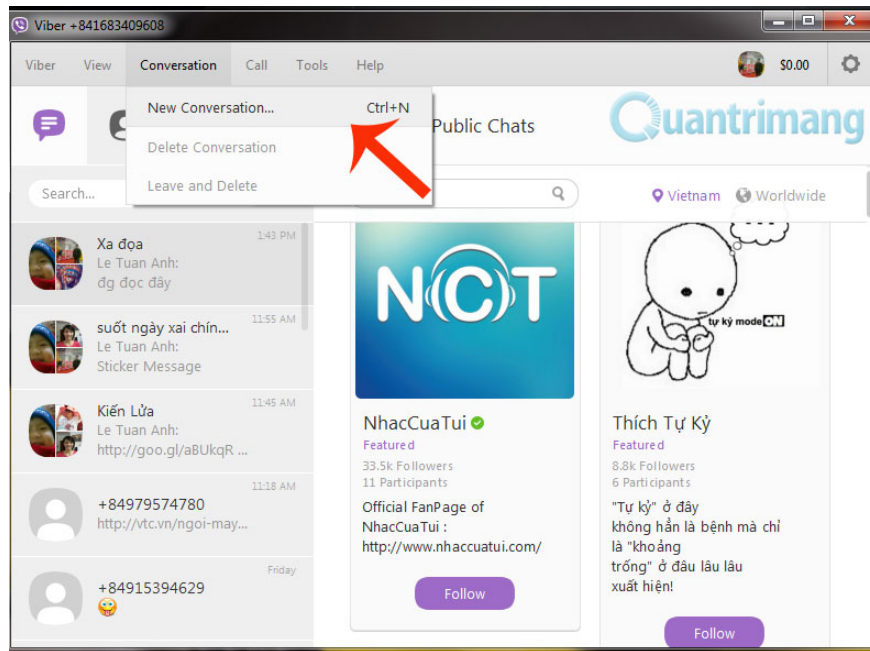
Viber +841683409608

Viber View Conversation Call Tools Help

$0.00

New Conversation... Ctrl+N

Delete Conversation

Leave and Delete

Public Chats

Quantrimang

Search...

Vietnam Worldwide

Xa đọa 1:43 PM
Le Tuan Anh:
đg đọc đây

suốt ngày xai chín... 11:55 AM
Le Tuan Anh:
Sticker Message

Kiến Lửa 11:45 AM
Le Tuan Anh:
http://goo.gl/aBUkqR ...

+84979574780 11:18 AM
http://vtc.vn/ngoi-may...

+84915394629 Friday

NCT

NhacCuaTui
Featured
33.5k Followers
11 Participants
Official FanPage of NhacCuaTui : http://www.nhaccuatui.com/

Follow

tự kỷ mode ON

Thích Tự Kỷ
Featured
8.8k Followers
6 Participants
"Tự kỷ" ở đây không hẳn là bệnh mà chỉ là "khoảng trống" ở đâu lâu lâu xuất hiện!

Follow